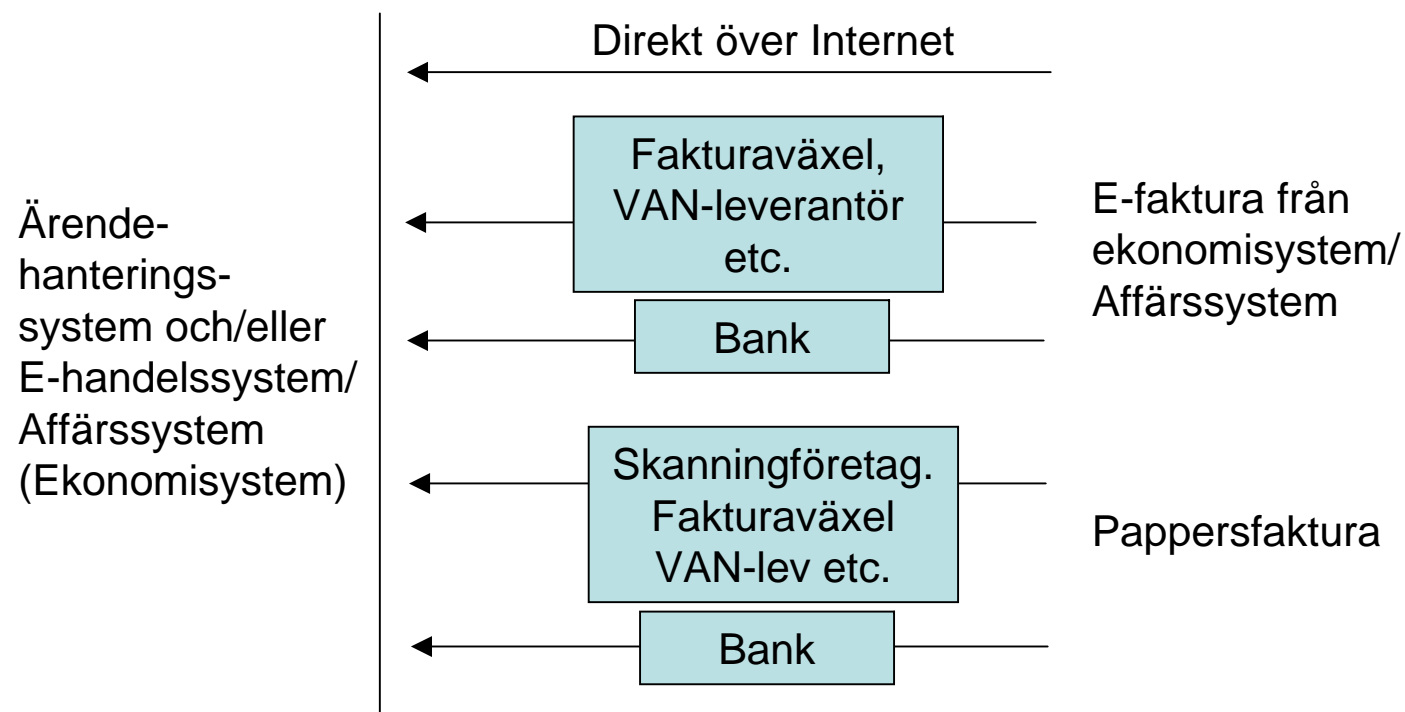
Ärende-
hanterings-
system och/eller
E-handelssystem/
Affärssystem
(Ekonomisystem)

Direkt över Internet

Fakturaväxel,
VAN-leverantör
etc.

Bank

E-faktura från
ekonomisystem/
Affärssystem

Skanningföretag.
Fakturaväxel
VAN-lev etc.

Bank

Pappersfaktura